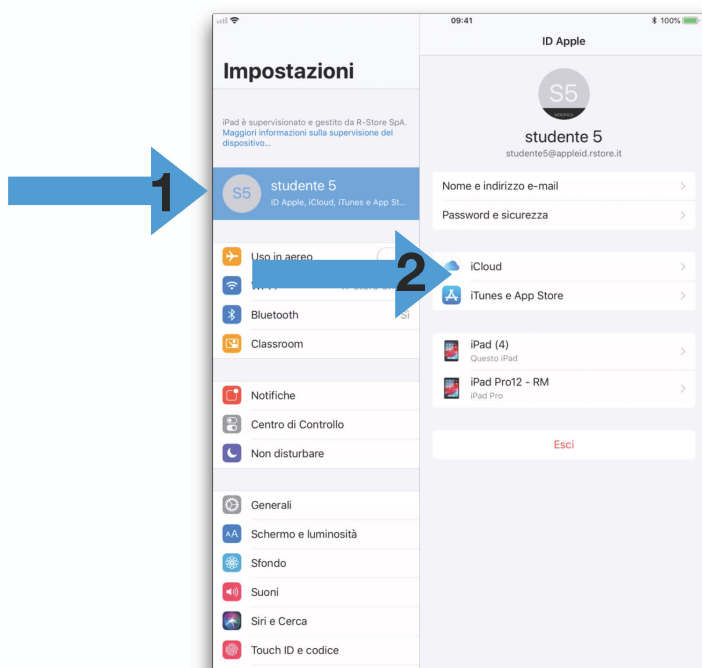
09:41
100%

Impostazioni

iPad è supervisionato e gestito da R-Store SpA. Maggiori informazioni sulla supervisione del dispositivo...

1

S5 studente 5
ID Apple, iCloud, iTunes e App St...

Uso in aereo
Wi-Fi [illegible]
Bluetooth Sì
Classroom

Notifiche
Centro di Controllo
Non disturbare

Generali
Schermo e luminosità
Sfondo
Suoni
Siri e Cerca
Touch ID e codice

ID Apple

S5
MODIFICA
studente 5
studente5@appleid.rstore.it

Nome e indirizzo e-mail
Password e sicurezza

2

iCloud
iTunes e App Store

iPad (4)
Questo iPad
iPad Pro12 - RM
iPad Pro

Esci